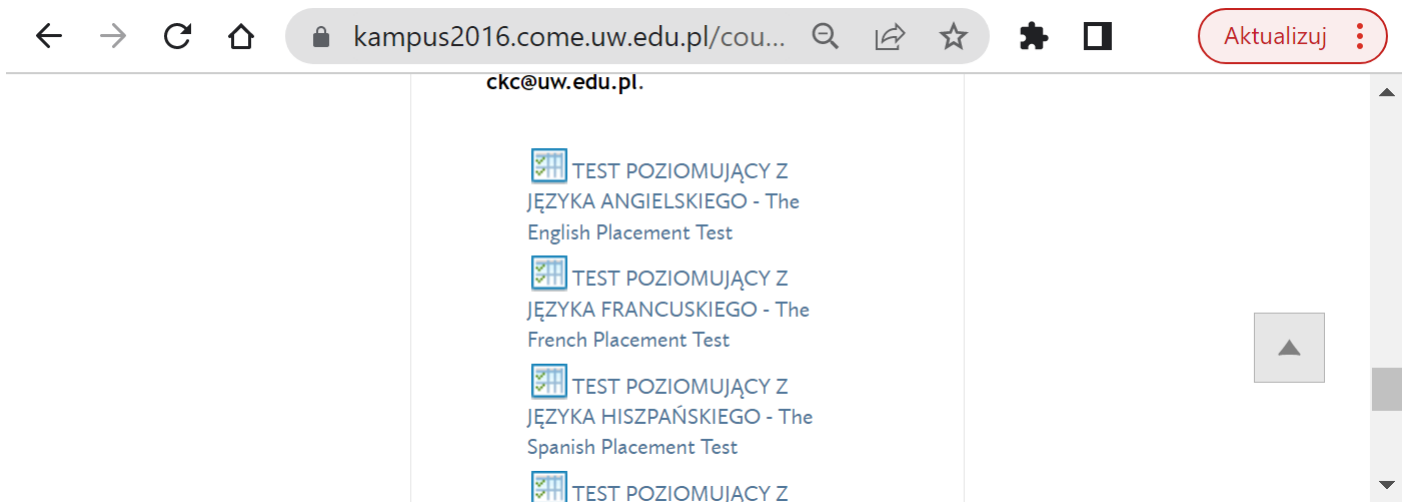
kampus2016.come.uw.edu.pl/cou...

Aktualizuj

ckc@uw.edu.pl.

TEST POZIOMUJĄCY Z JĘZYKA ANGIELSKIEGO - The English Placement Test

TEST POZIOMUJĄCY Z JĘZYKA FRANCUSKIEGO - The French Placement Test

TEST POZIOMUJĄCY Z JĘZYKA HISZPAŃSKIEGO - The Spanish Placement Test

TEST POZIOMUJĄCY Z